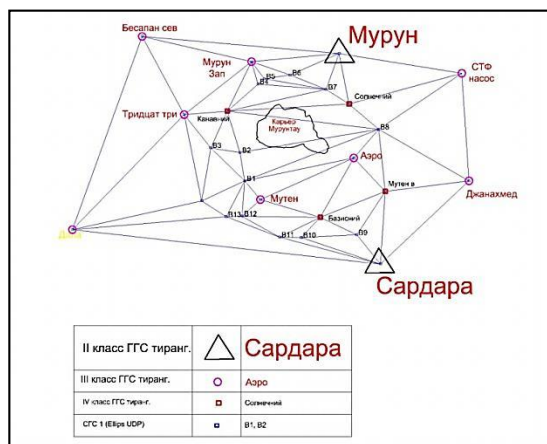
Бесапан сев

Мурун

Мурун Зап

СТФ насос

В5

В6

В4

В7

Солнечный

Тридцат три

Канальный

Карьер Мурунтау

В8

В3

В2

Аэро

В1

Мутен

Мутен в

Джанахмед

В13

В12

Базисный

Дюна

В11

В10

В9

Сардара

| II класс ГГС тиранг. | | Сардара |
|---|---|---|
| III класс ГГС тиранг. | | Аэро |
| IV класс ГГС тиранг. | | Солнечный |
| СГС 1 (Ellips UDP) | | В1, В2 |